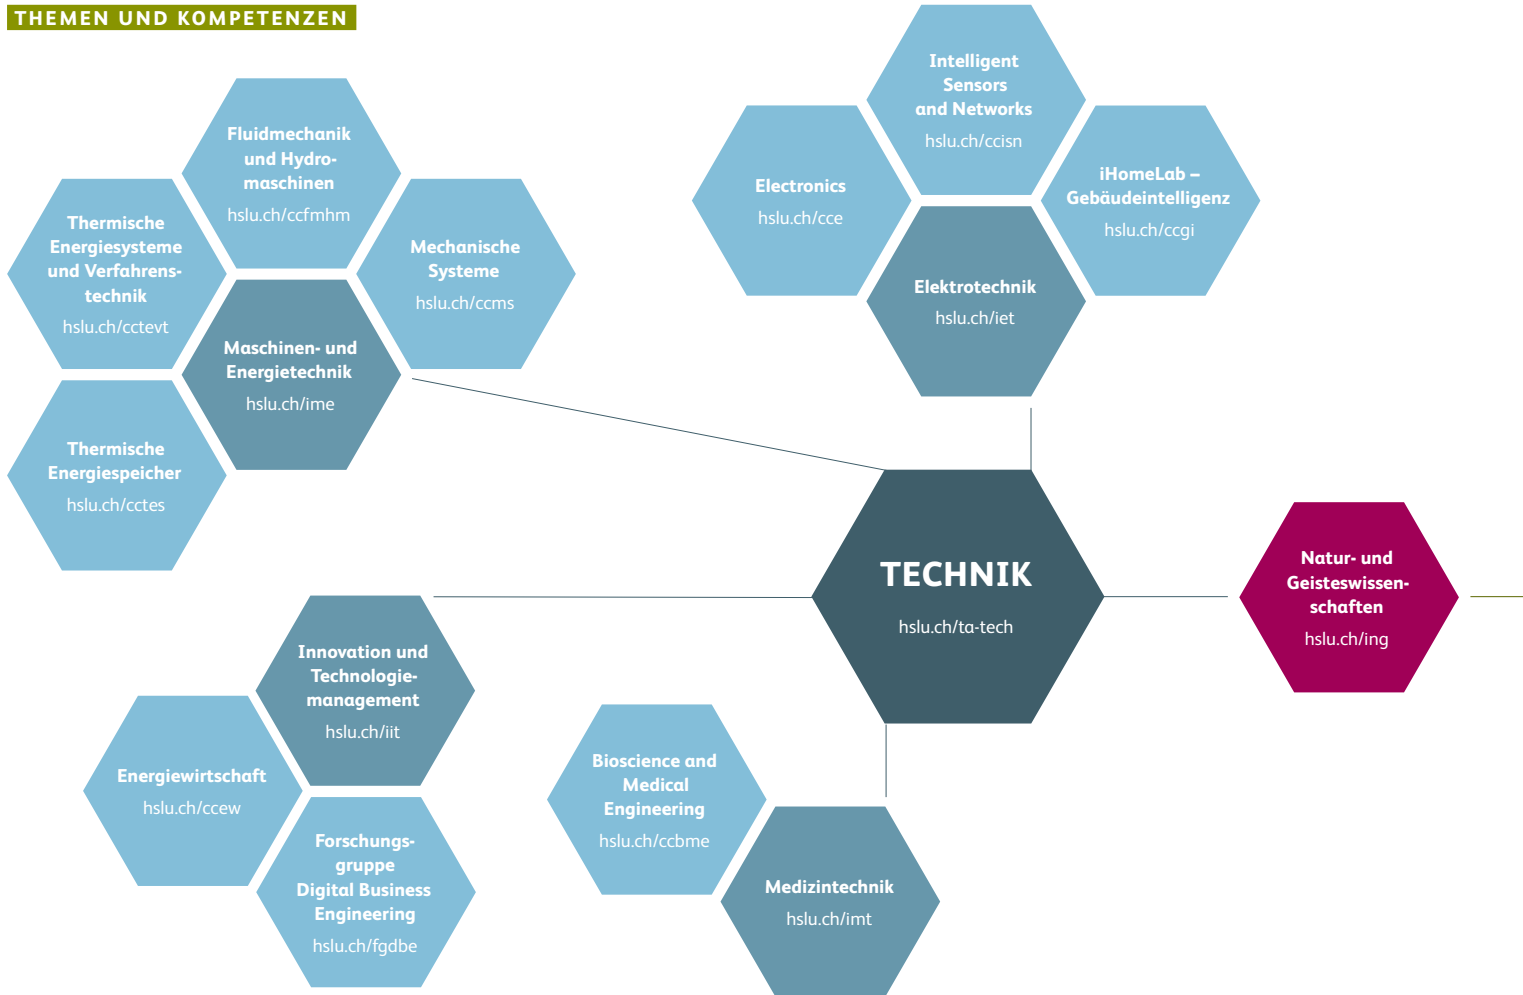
THEMEN UND KOMPETENZEN

Fluidmechanik und Hydromaschinen
hslu.ch/ccfmhm

Thermische Energiesysteme und Verfahrenstechnik
hslu.ch/cctevt

Mechanische Systeme
hslu.ch/ccms

Maschinen- und Energietechnik
hslu.ch/ime

Thermische Energiespeicher
hslu.ch/cctes

Intelligent Sensors and Networks
hslu.ch/ccisn

Electronics
hslu.ch/cce

iHomeLab – Gebäudeintelligenz
hslu.ch/ccgi

Elektrotechnik
hslu.ch/iet

TECHNIK
hslu.ch/ta-tech

Natur- und Geisteswissenschaften
hslu.ch/ing

Innovation und Technologiemanagement
hslu.ch/iit

Energiewirtschaft
hslu.ch/ccew

Forschungsgruppe Digital Business Engineering
hslu.ch/fgdbe

Bioscience and Medical Engineering
hslu.ch/ccbme

Medizintechnik
hslu.ch/imt